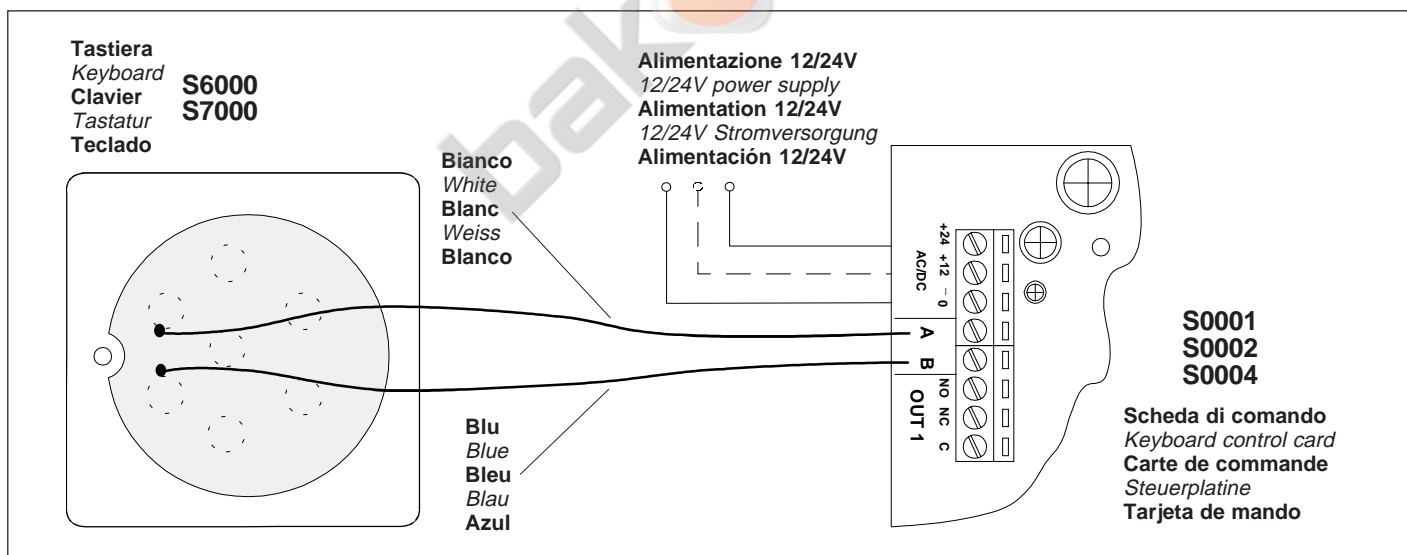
Tastiera
Keyboard
Clavier
Tastatur
Teclado

S6000
S7000

Alimentazione 12/24V
12/24V power supply
Alimentation 12/24V
12/24V Stromversorgung
Alimentación 12/24V

Bianco
White
Blanc
Weiss
Blanco

+24 +12 – 0
AC/DC

A
B

NO NC C
OUT 1

S0001
S0002
S0004

Scheda di comando
Keyboard control card
Carte de commande
Steuerplatine
Tarjeta de mando

Blu
Blue
Bleu
Blau
Azul